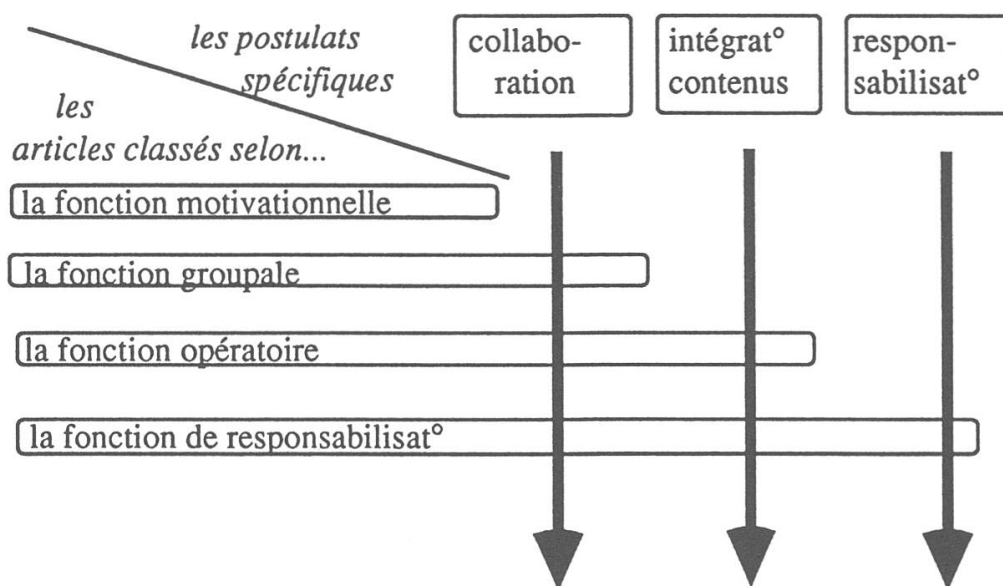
les postulats spécifiques

les articles classés selon...

collaboration

intégrat° contenus

responsabilisat°

la fonction motivationnelle

la fonction groupale

la fonction opératoire

la fonction de responsabilisat°